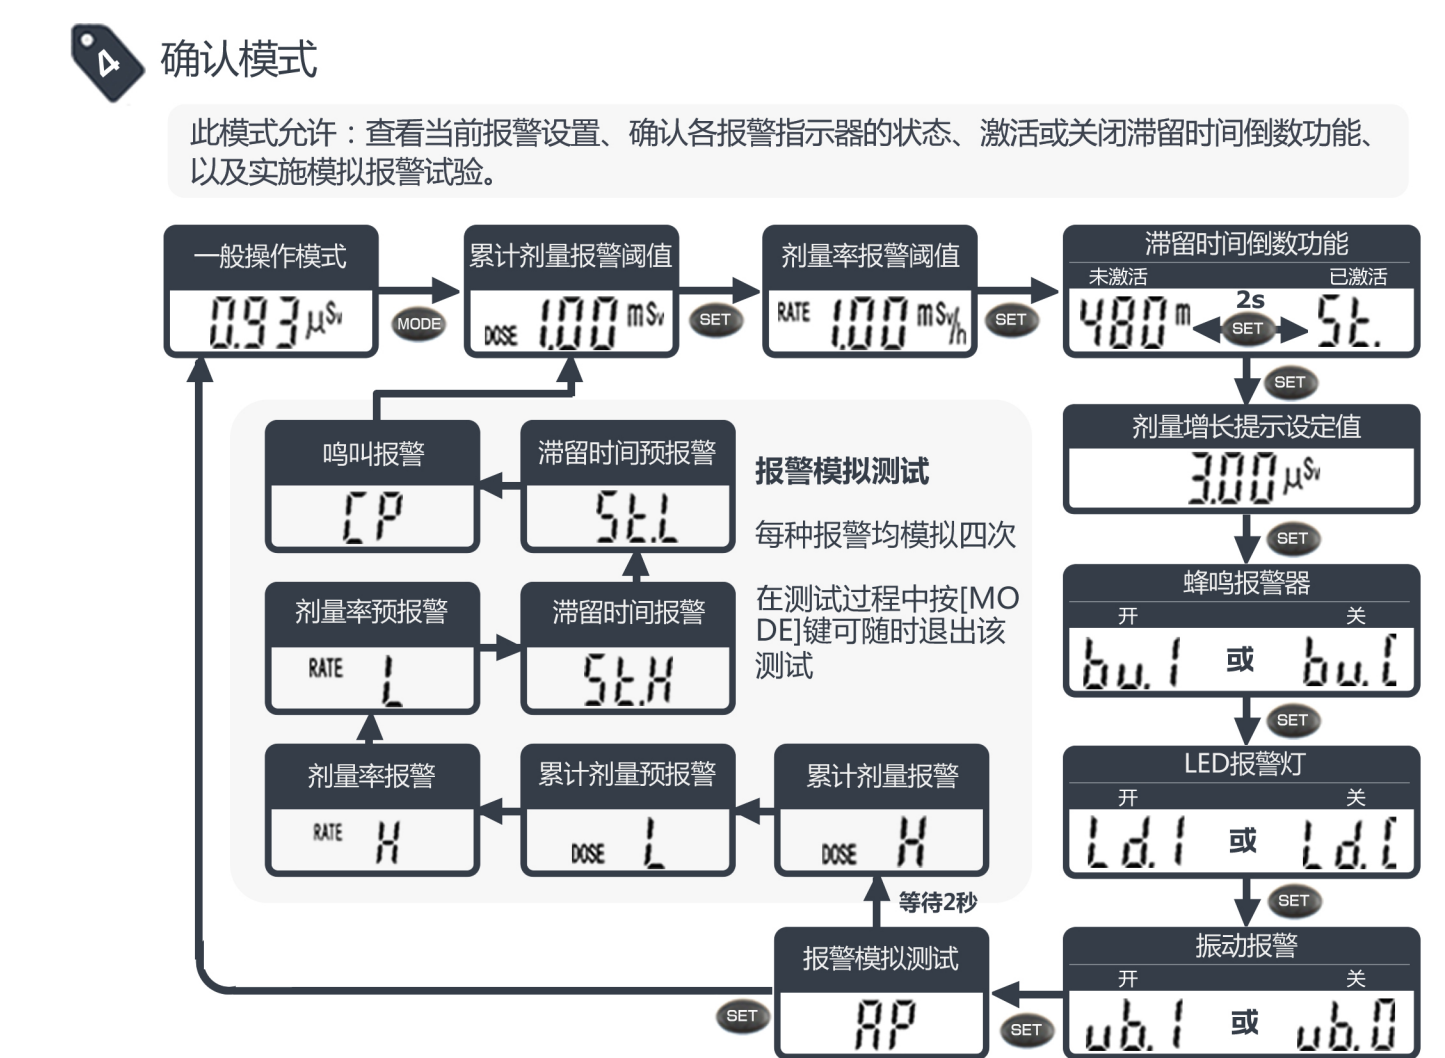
4 确认模式

此模式允许：查看当前报警设置、确认各报警指示器的状态、激活或关闭滞留时间倒数功能、以及实施模拟报警试验。

一般操作模式
0.93 μSv
MODE

累计剂量报警阈值
DOSE 1.00 mSv
SET

剂量率报警阈值
RATE 1.00 mSv/h
SET

滞留时间倒数功能
未激活 已激活
480 m 2s SET St.

SET

剂量增长提示设定值
3.00 μSv

SET

蜂鸣报警器
开 关
bu.1 或 bu.L

SET

LED报警灯
开 关
Ld.1 或 Ld.L

SET

振动报警
开 关
ub.1 或 ub.0

SET

报警模拟测试
AP
SET

等待2秒

累计剂量报警
DOSE H

累计剂量预报警
DOSE L

剂量率报警
RATE H

剂量率预报警
RATE L

滞留时间报警
St.H

滞留时间预报警
St.L

鸣叫报警
CP

报警模拟测试

每种报警均模拟四次

在测试过程中按[MODE]键可随时退出该测试